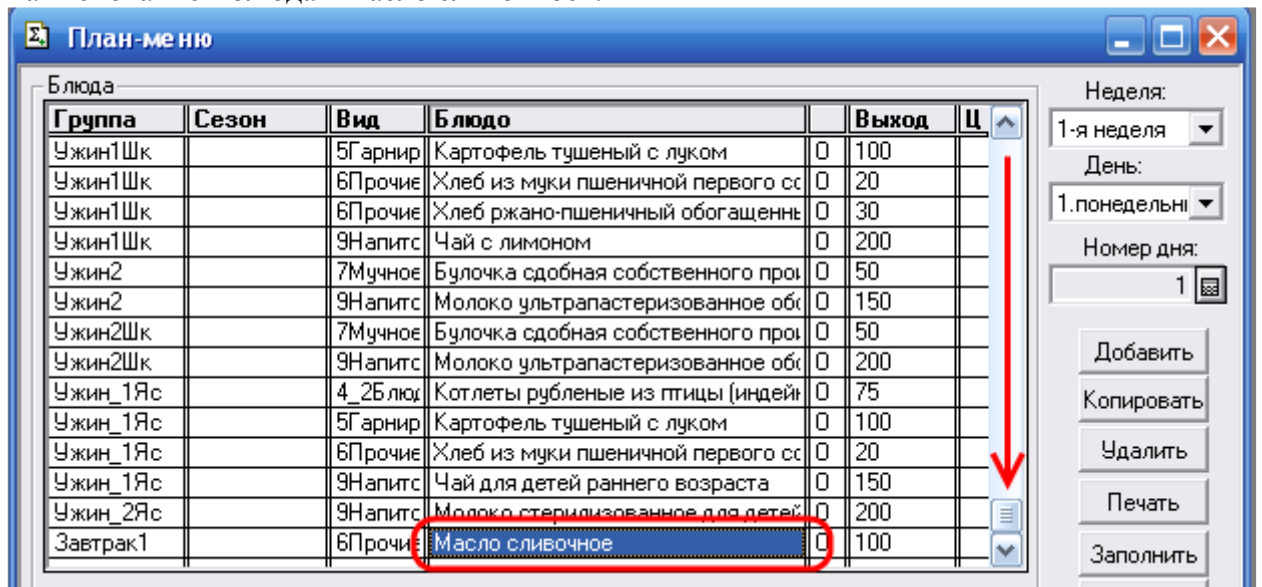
План-меню

Блюда

| Группа | Сезон | Вид | Блюдо | | Выход | Ц |
|---|---|---|---|---|---|---|
| Ужин1Шк | | 5Гарнир | Картофель тушеный с луком | 0 | 100 | |
| Ужин1Шк | | 6Прочие | Хлеб из муки пшеничной первого сс | 0 | 20 | |
| Ужин1Шк | | 6Прочие | Хлеб ржано-пшеничный обогащенны | 0 | 30 | |
| Ужин1Шк | | 9Напитс | Чай с лимоном | 0 | 200 | |
| Ужин2 | | 7Мучное | Булочка сдобная собственного прои | 0 | 50 | |
| Ужин2 | | 9Напитс | Молоко ультрапастеризованное обо | 0 | 150 | |
| Ужин2Шк | | 7Мучное | Булочка сдобная собственного прои | 0 | 50 | |
| Ужин2Шк | | 9Напитс | Молоко ультрапастеризованное обо | 0 | 200 | |
| Ужин_1Яс | | 4_2Блюд | Котлеты рубленые из птицы (индейн | 0 | 75 | |
| Ужин_1Яс | | 5Гарнир | Картофель тушеный с луком | 0 | 100 | |
| Ужин_1Яс | | 6Прочие | Хлеб из муки пшеничной первого сс | 0 | 20 | |
| Ужин_1Яс | | 9Напитс | Чай для детей раннего возраста | 0 | 150 | |
| Ужин_2Яс | | 9Напитс | Молоко стерилизованное для детей | 0 | 200 | |
| Завтрак1 | | 6Прочие | Масло сливочное | 0 | 100 | |

Неделя:
1-я неделя
День:
1.понедельни
Номер дня:
1

Добавить
Копировать
Удалить
Печать
Заполнить